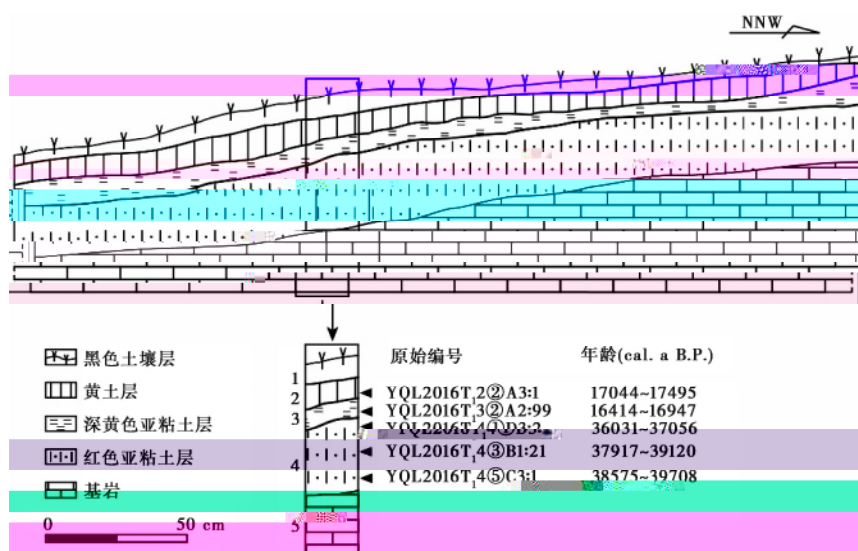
NNW

黑色土壤层
黄土层
深黄色亚粘土层
红色亚粘土层
基岩

0 50 cm

1
2
3
4
5

| 原始编号 | 年龄(cal. a B.P.) |
|---|---|
| YQL2016T$_1$2②A3:1 | 17044~17495 |
| YQL2016T$_1$3②A2:99 | 16414~16947 |
| YQL2016T$_1$4①D3:2 | 36031~37056 |
| YQL2016T$_1$4③B1:21 | 37917~39120 |
| YQL2016T$_1$4⑤C3:1 | 38575~39708 |